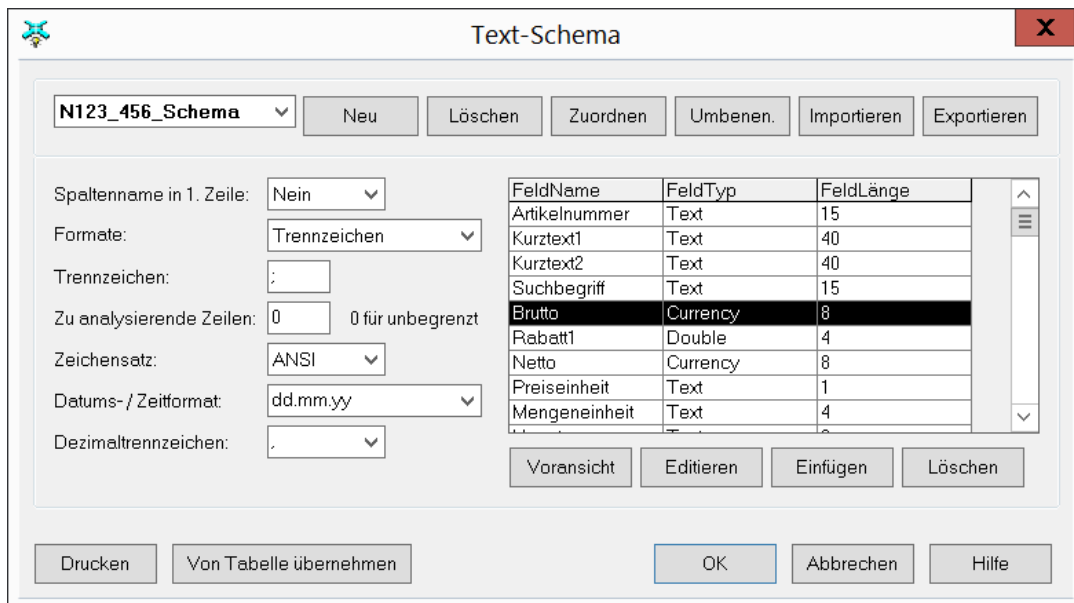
Text-Schema

N123_456_Schema

Neu Löschen Zuordnen Umbenen. Importieren Exportieren

Spaltenname in 1. Zeile: Nein

Formate: Trennzeichen

Trennzeichen: ;

Zu analysierende Zeilen: 0 0 für unbegrenzt

Zeichensatz: ANSI

Datums- / Zeitformat: dd.mm.yy

Dezimaltrennzeichen: ,

| FeldName | FeldTyp | FeldLänge |
|---|---|---|
| Artikelnummer | Text | 15 |
| Kurztext1 | Text | 40 |
| Kurztext2 | Text | 40 |
| Suchbegriff | Text | 15 |
| Brutto | Currency | 8 |
| Rabatt1 | Double | 4 |
| Netto | Currency | 8 |
| Preiseinheit | Text | 1 |
| Mengeneinheit | Text | 4 |
| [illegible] | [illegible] | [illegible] |

Voransicht Editieren Einfügen Löschen

Drucken Von Tabelle übernehmen OK Abbrechen Hilfe